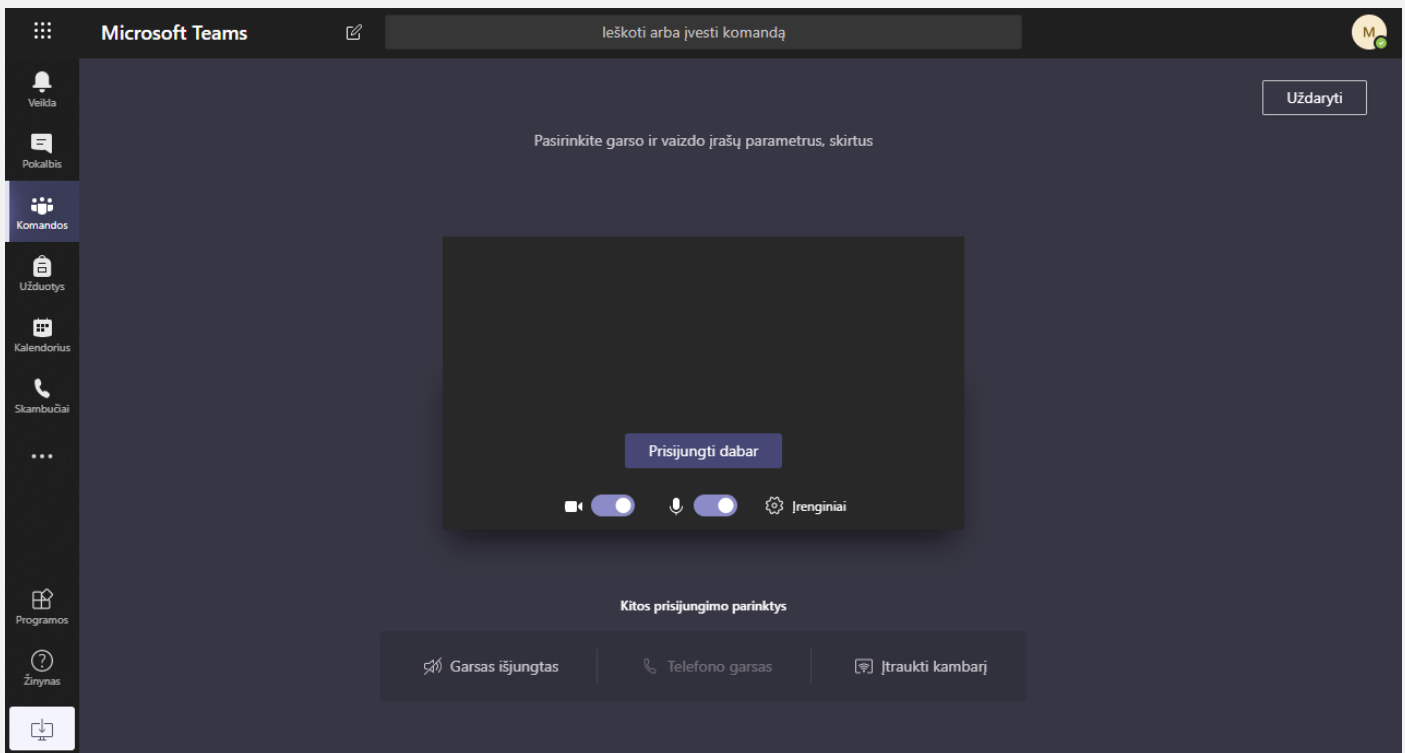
Microsoft Teams

Ieškoti arba įvesti komandą

M

Veikla

Pokalbis

Komandos

Užduotys

Kalendorius

Skambučiai

...

Programos

Žinynas

Uždaryti

Pasirinkite garso ir vaizdo įrašų parametrus, skirtus

Prisijungti dabar

Įrenginiai

Kitos prisijungimo parinktys

Garsas išjungtas

Telefono garsas

Įtraukti kambarį